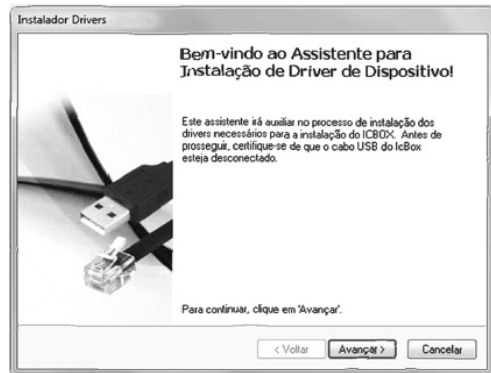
Instalador Drivers

Bem-vindo ao Assistente para Instalação de Driver de Dispositivo!

Este assistente irá auxiliar no processo de instalação dos drivers necessários para a instalação do ICBOX. Antes de prosseguir, certifique-se de que o cabo USB do IcBox esteja desconectado.

Para continuar, clique em 'Avançar'.

< Voltar
Avançar >
Cancelar